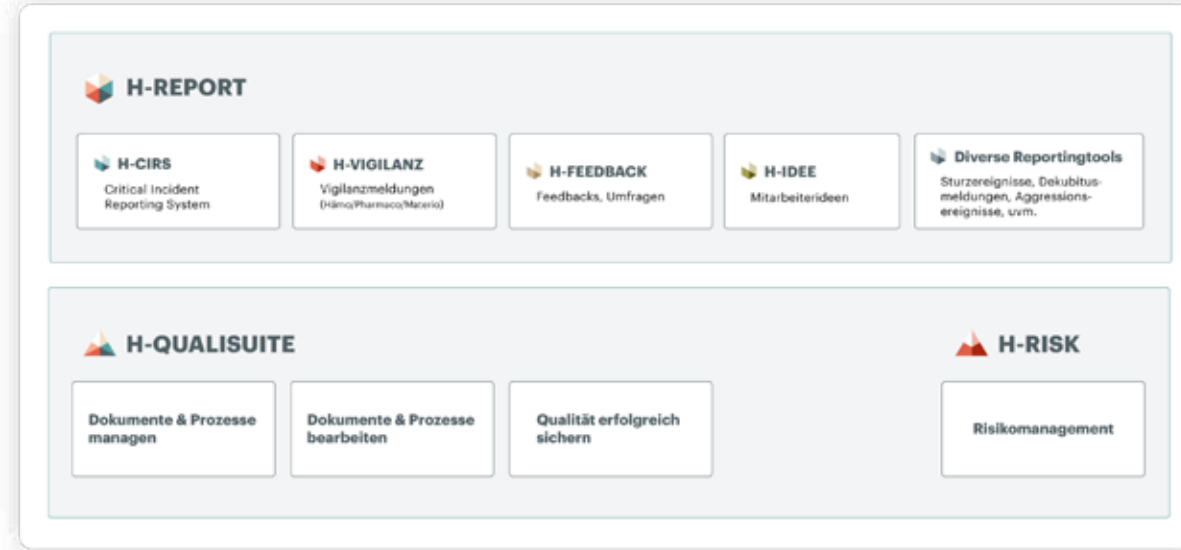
H-REPORT

H-CIRS
Critical Incident Reporting System

H-VIGILANZ
Vigilanzmeldungen (Hämo/Pharmaco/Materio)

H-FEEDBACK
Feedbacks, Umfragen

H-IDEE
Mitarbeiterideen

Diverse Reportingtools
Sturzereignisse, Dekubitusmeldungen, Aggressionsereignisse, uvm.

H-QUALISUITE

Dokumente & Prozesse managen

Dokumente & Prozesse bearbeiten

Qualität erfolgreich sichern

H-RISK

Risikomanagement